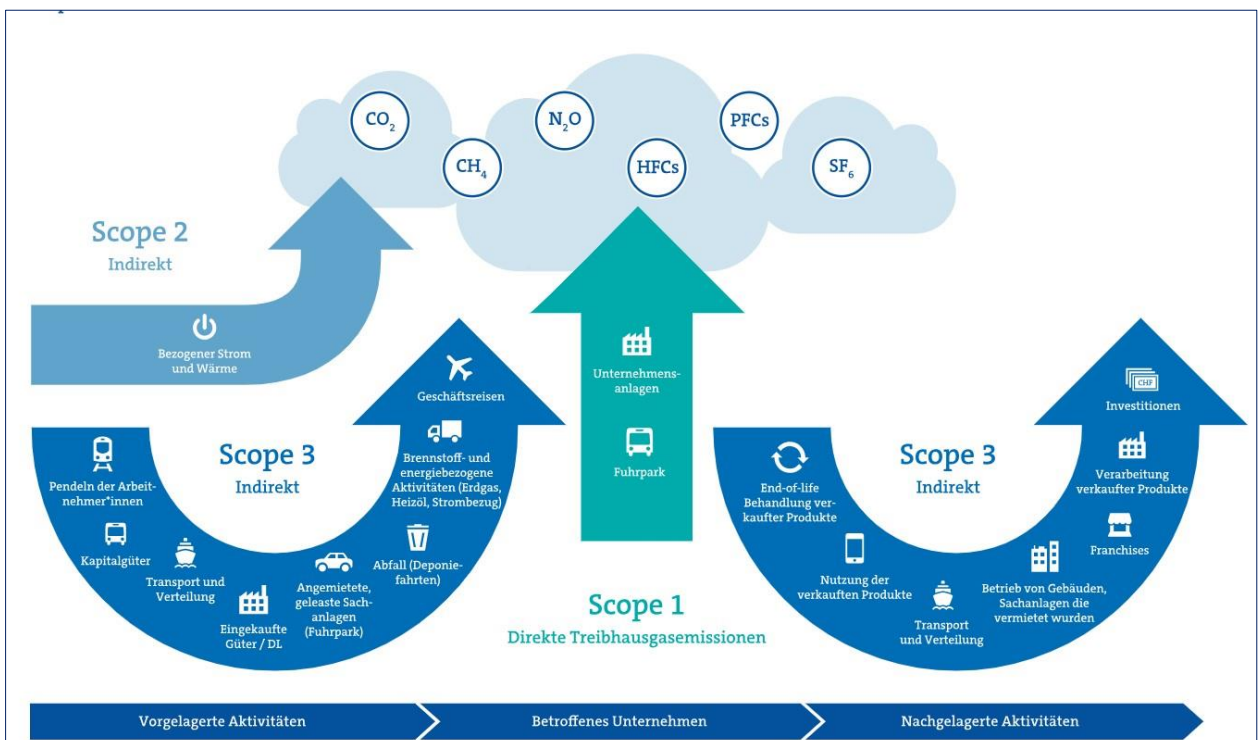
$CO_2$

$CH_4$

$N_2O$

HFCs

PFCs

$SF_6$

Scope 2
Indirekt

Bezogener Strom und Wärme

Scope 3
Indirekt

Pendeln der Arbeitnehmer*innen

Kapitalgüter

Transport und Verteilung

Eingekaufte Güter / DL

Angemietete, geleaste Sachanlagen (Fuhrpark)

Abfall (Deponiefahrten)

Brennstoff- und energiebezogene Aktivitäten (Erdgas, Heizöl, Strombezug)

Geschäftsreisen

Unternehmensanlagen

Fuhrpark

Scope 1
Direkte Treibhausgasemissionen

Scope 3
Indirekt

End-of-life Behandlung verkaufter Produkte

Nutzung der verkauften Produkte

Transport und Verteilung

Betrieb von Gebäuden, Sachanlagen die vermietet wurden

Franchises

Verarbeitung verkaufter Produkte

CHF

Investitionen

Vorgelagerte Aktivitäten

Betroffenes Unternehmen

Nachgelagerte Aktivitäten